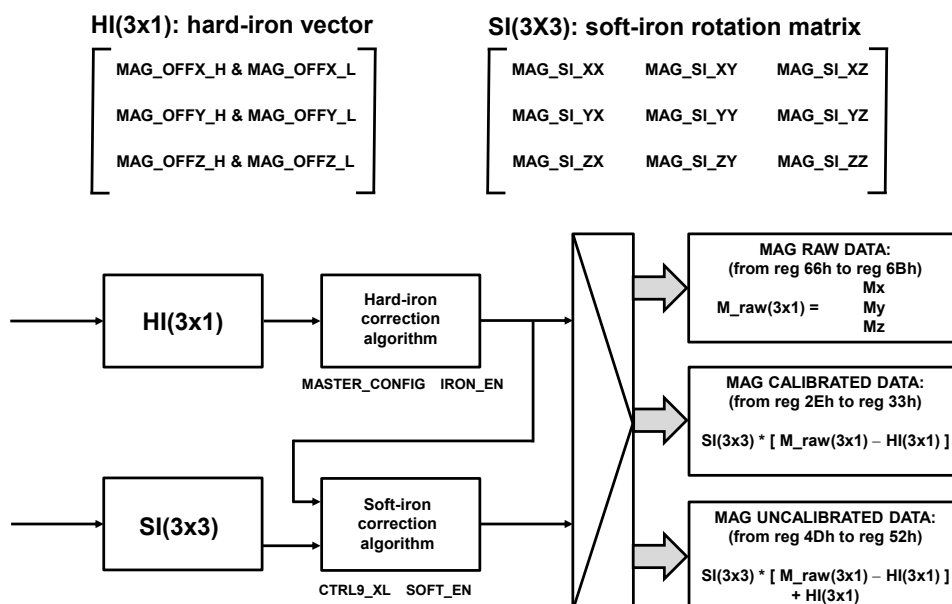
HI(3x1): hard-iron vector

| MAG_OFFX_H & MAG_OFFX_L |
|---|
| MAG_OFFY_H & MAG_OFFY_L |
| MAG_OFFZ_H & MAG_OFFZ_L |

SI(3X3): soft-iron rotation matrix

| MAG_SI_XX | MAG_SI_XY | MAG_SI_XZ |
|---|---|---|
| MAG_SI_YX | MAG_SI_YY | MAG_SI_YZ |
| MAG_SI_ZX | MAG_SI_ZY | MAG_SI_ZZ |

HI(3x1)

Hard-iron correction algorithm

MASTER_CONFIG IRON_EN

SI(3x3)

Soft-iron correction algorithm

CTRL9_XL SOFT_EN

MAG RAW DATA: (from reg 66h to reg 6Bh)
M_raw(3x1) = Mx My Mz

MAG CALIBRATED DATA: (from reg 2Eh to reg 33h)
SI(3x3) * [ M_raw(3x1) – HI(3x1) ]

MAG UNCALIBRATED DATA: (from reg 4Dh to reg 52h)
SI(3x3) * [ M_raw(3x1) – HI(3x1) ] + HI(3x1)